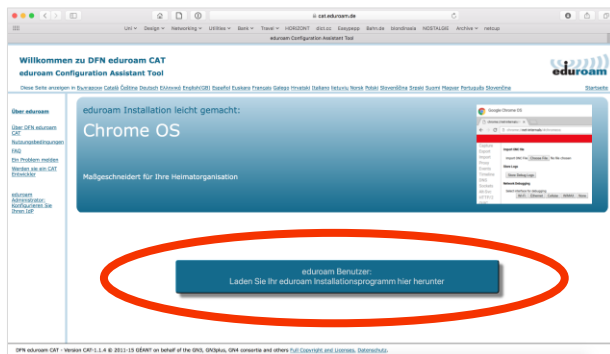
cat.eduroam.de

Unl ▾ Design ▾ Networking ▾ Utilities ▾ Bank ▾ Travel ▾ HORIZONT dict.cc Easypepp Bahn.de blondiosss INSTALDE Archive ▾ netcup

eduroam Configuration Assistant Tool

Willkommen zu DFN eduroam CAT
eduroam Configuration Assistant Tool

Diese Seite anzeigen in Български Català Čeština Deutsch Ελληνικά English(GB) Español Euskara Français Galego Hrvatski Italiano lietuvių Norsk Polski Slovenščina Srpski Suomi Magyar Português Slovenčina

Startseite

eduroam

Über eduroam

Über DFN eduroam CAT
Nutzungsbedingungen
FAQ
Ein Problem melden
Werden sie ein CAT Entwickler

eduroam Administrator: Konfigurieren Sie Ihren IdP

eduroam Installation leicht gemacht:

Chrome OS

Maßgeschneidert für Ihre Heimatorganisation

Google Chrome OS

eduroam Benutzer:
Laden Sie Ihr eduroam Installationsprogramm hier herunter

DFN eduroam CAT - Version CAT-1.1.4 © 2011-15 GÉANT on behalf of the GN3, GN3plus, GN4 consortia and others Full Copyright and Licenses. Datenschutz.